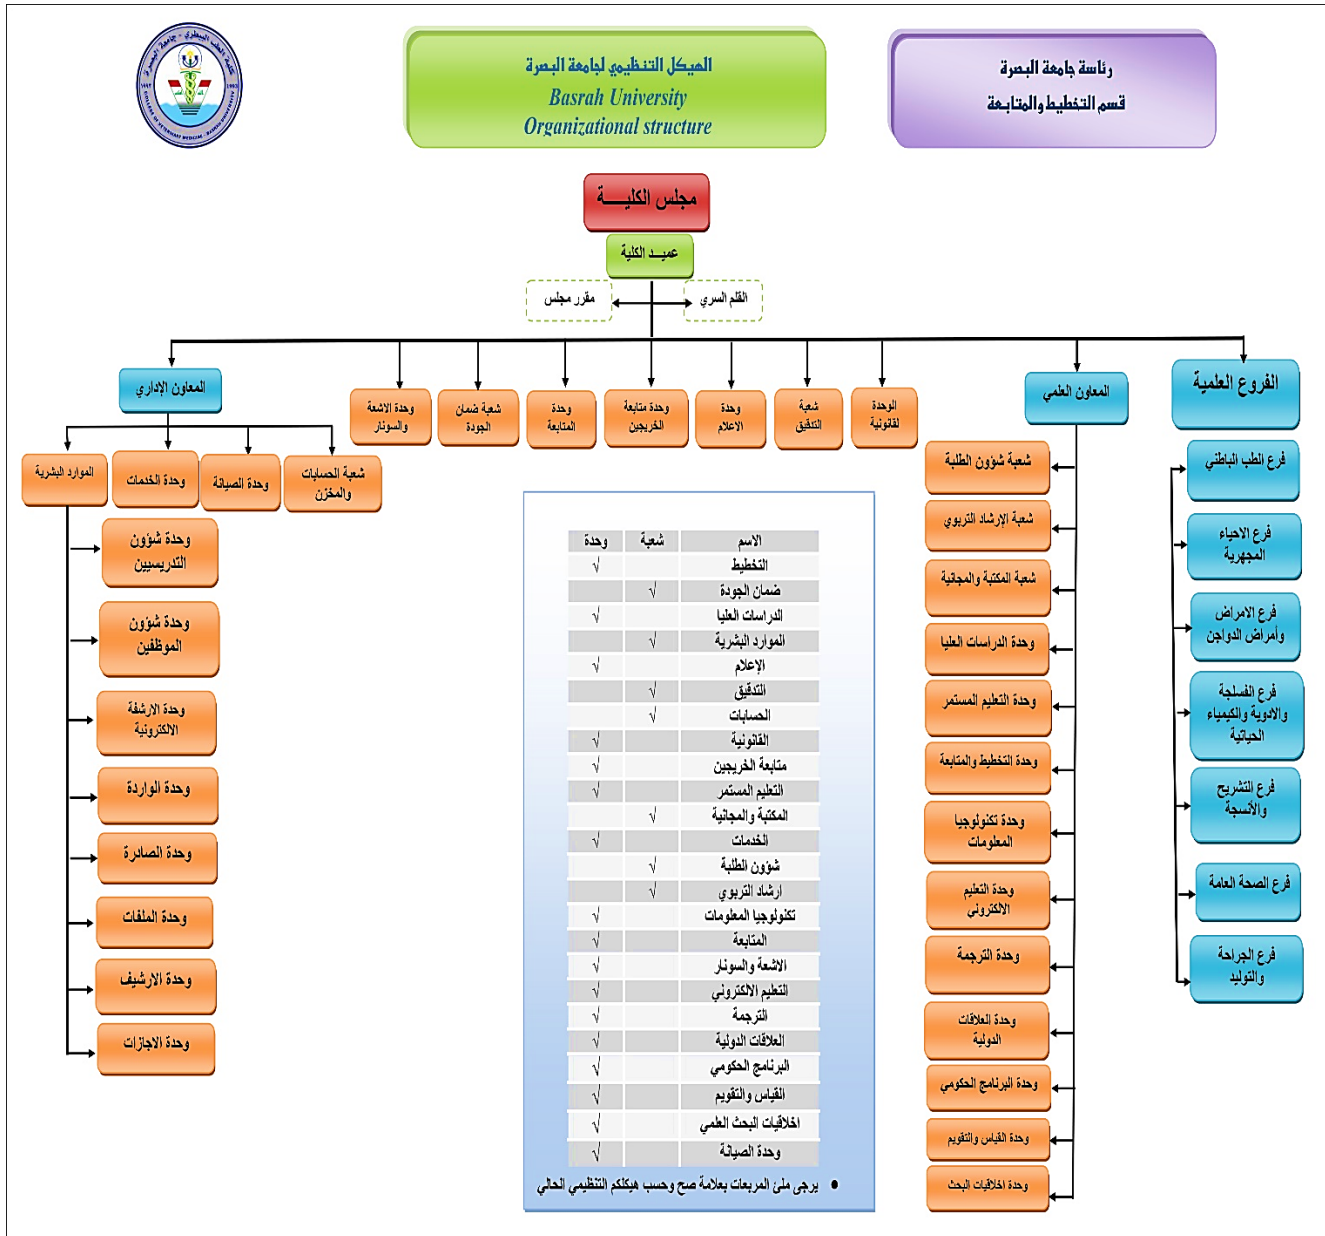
رئاسة جامعة البصرة
قسم التخطيط والمتابعة

الهيكل التنظيمي لجامعة البصرة
Basrah University
Organizational structure

كلية الطب البيطري - جامعة البصرة
COLLEGE OF VETERINARY MEDICINE - BASRAH UNIVERSITY

مجلس الكليـــة

عميـد الكلية

القلم السري

مقرر مجلس

الفروع العلمية

المعاون العلمي

الوحدة القانونية

شعبة التدقيق

وحدة الاعلام

وحدة متابعة الخريجين

وحدة المتابعة

شعبة ضمان الجودة

وحدة الاشعة والسونار

المعاون الإداري

فرع الطب الباطني

فرع الاحياء المجهرية

فرع الامراض وأمراض الدواجن

فرع الفسلجة والادوية والكيمياء الحياتية

فرع التشريح والأنسجة

فرع الصحة العامة

فرع الجراحة والتوليد

شعبة شؤون الطلبة

شعبة الإرشاد التربوي

شعبة المكتبة والمجانية

وحدة الدراسات العليا

وحدة التعليم المستمر

وحدة التخطيط والمتابعة

وحدة تكنولوجيا المعلومات

وحدة التعليم الالكتروني

وحدة الترجمة

وحدة العلاقات الدولية

وحدة البرنامج الحكومي

وحدة القياس والتقويم

وحدة اخلاقيات البحث

شعبة الحسابات والمخزن

وحدة الصيانة

وحدة الخدمات

الموارد البشرية

وحدة شؤون التدريسيين

وحدة شؤون الموظفين

وحدة الارشفة الالكترونية

وحدة الواردة

وحدة الصادرة

وحدة الملفات

وحدة الارشيف

وحدة الاجازات

| الاسم | شعبة | وحدة |
|---|---|---|
| التخطيط | | √ |
| ضمان الجودة | √ | |
| الدراسات العليا | | √ |
| الموارد البشرية | √ | |
| الإعلام | | √ |
| التدقيق | √ | |
| الحسابات | √ | |
| القانونية | | √ |
| متابعة الخريجين | | √ |
| التعليم المستمر | | √ |
| المكتبة والمجانية | √ | |
| الخدمات | | √ |
| شؤون الطلبة | √ | |
| ارشاد التربوي | √ | |
| تكنولوجيا المعلومات | | √ |
| المتابعة | | √ |
| الاشعة والسونار | | √ |
| التعليم الالكتروني | | √ |
| الترجمة | | √ |
| العلاقات الدولية | | √ |
| البرنامج الحكومي | | √ |
| القياس والتقويم | | √ |
| اخلاقيات البحث العلمي | | √ |
| وحدة الصيانة | | √ |

• يرجى ملئ المربعات بعلامة صح وحسب هيكلكم التنظيمي الحالي